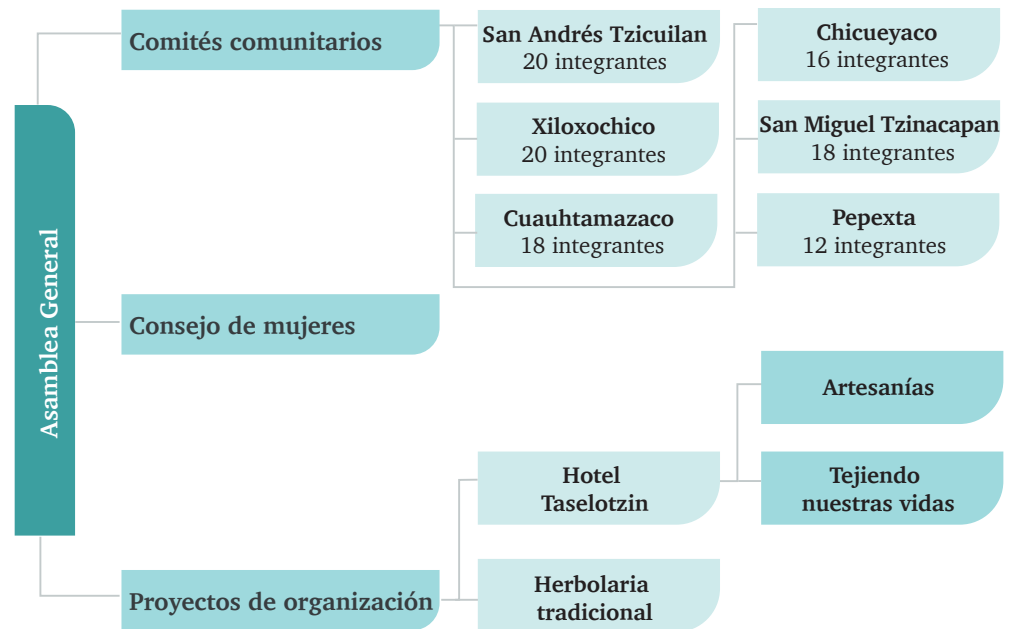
Asamblea General

Comités comunitarios

San Andrés Tzicuilan
20 integrantes

Xiloxochico
20 integrantes

Cuauhtamazaco
18 integrantes

Chicueyaco
16 integrantes

San Miguel Tzinacapan
18 integrantes

Pepexta
12 integrantes

Consejo de mujeres

Proyectos de organización

Hotel Taselotzin

Artesanías

Tejiendo nuestras vidas

Herbolaria tradicional